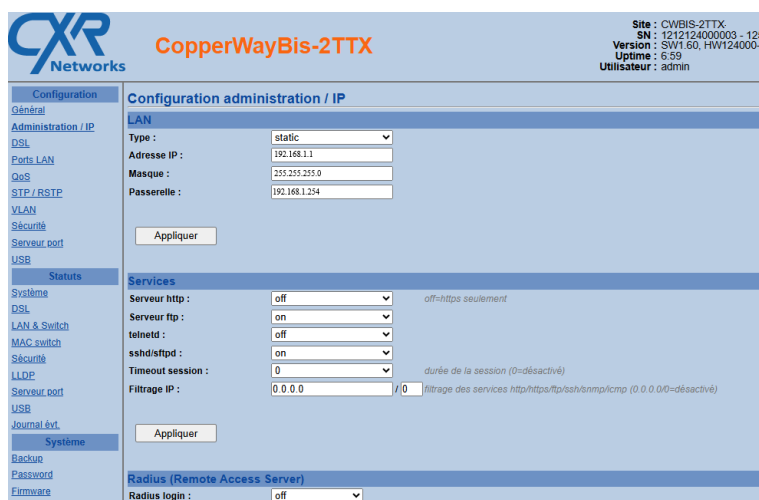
CXR Networks

CopperWayBis-2TTX

Site : CWBIS-2TTX
SN : 1212124000003 - 12
Version : SW1.60, HW124000
Uptime : 6:59
Utilisateur : admin

Configuration
Général
Administration / IP
DSL
Ports LAN
QoS
STP / RSTP
VLAN
Sécurité
Serveur port
USB
Statuts
Système
DSL
LAN & Switch
MAC switch
Sécurité
LLDP
Serveur port
USB
Journal évt.
Système
Backup
Password
Firmware

Configuration administration / IP

LAN

| | |
|---|---|
| Type : | static |
| Adresse IP : | 192.168.1.1 |
| Masque : | 255.255.255.0 |
| Passerelle : | 192.168.1.254 |

Appliquer

Services

| | | |
|---|---|---|
| Serveur http : | off | off=https seulement |
| Serveur ftp : | on | |
| telnetd : | off | |
| sshd/sftpd : | on | |
| Timeout session : | 0 | durée de la session (0=désactivé) |
| Filtrage IP : | 0.0.0.0 / 0 | filtrage des services http/https/ftp/ssh/snmp/icmp (0.0.0.0/0=désactivé) |

Appliquer

Radius (Remote Access Server)

Radius login : off